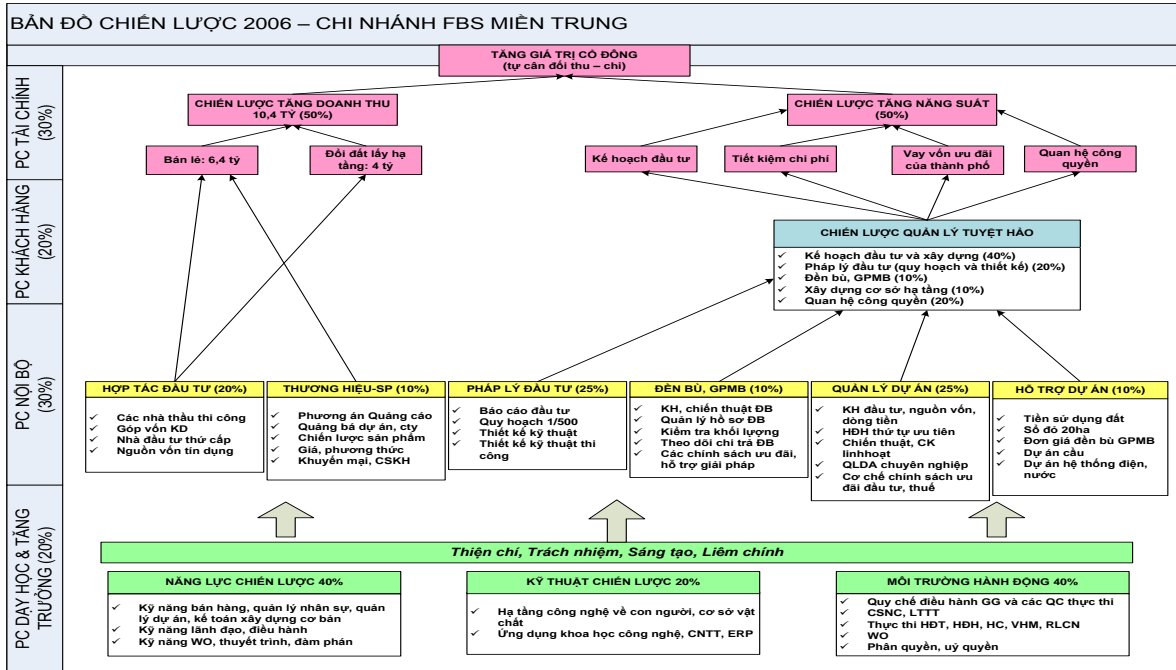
BẢN ĐỒ CHIẾN LƯỢC 2006 – CHI NHÁNH FBS MIỀN TRUNG

PC TÀI CHÍNH (30%)

PC KHÁCH HÀNG (20%)

PC NỘI BỘ (30%)

PC DẠY HỌC & TĂNG TRƯỞNG (20%)

TĂNG GIÁ TRỊ CỔ ĐÔNG
(tự cân đối thu – chi)

CHIẾN LƯỢC TĂNG DOANH THU
10,4 TỶ (50%)

CHIẾN LƯỢC TĂNG NĂNG SUẤT
(50%)

Bán lẻ: 6,4 tỷ

Đổi đất lấy hạ tầng: 4 tỷ

Kế hoạch đầu tư

Tiết kiệm chi phí

Vay vốn ưu đãi của thành phố

Quan hệ công quyền

CHIẾN LƯỢC QUẢN LÝ TUYỆT HẢO

Kế hoạch đầu tư và xây dựng (40%)
Pháp lý đầu tư (quy hoạch và thiết kế) (20%)
Đền bù, GPMB (10%)
Xây dựng cơ sở hạ tầng (10%)
Quan hệ công quyền (20%)

HỢP TÁC ĐẦU TƯ (20%)
Các nhà thầu thi công
Góp vốn KD
Nhà đầu tư thứ cấp
Nguồn vốn tín dụng

THƯƠNG HIỆU-SP (10%)
Phương án Quảng cáo
Quảng bá dự án, cty
Chiến lược sản phẩm
Giá, phương thức
Khuyến mại, CSKH

PHÁP LÝ ĐẦU TƯ (25%)
Báo cáo đầu tư
Quy hoạch 1/500
Thiết kế kỹ thuật
Thiết kế kỹ thuật thi công

ĐỀN BÙ, GPMB (10%)
KH, chiến thuật ĐB
Quản lý hồ sơ ĐB
Kiểm tra khối lượng
Theo dõi chi trả ĐB
Các chính sách ưu đãi, hỗ trợ giải pháp

QUẢN LÝ DỰ ÁN (25%)
KH đầu tư, nguồn vốn, dòng tiền
HĐH thứ tự ưu tiên
Chiến thuật, CK linhhoạt
QLDA chuyên nghiệp
Cơ chế chính sách ưu đãi đầu tư, thuế

HỖ TRỢ DỰ ÁN (10%)
Tiền sử dụng đất
Sổ đỏ 20ha
Đơn giá đền bù GPMB
Dự án cầu
Dự án hệ thống điện, nước

Thiện chí, Trách nhiệm, Sáng tạo, Liêm chính

NĂNG LỰC CHIẾN LƯỢC 40%
Kỹ năng bán hàng, quản lý nhân sự, quản lý dự án, kế toán xây dựng cơ bản
Kỹ năng lãnh đạo, điều hành
Kỹ năng WO, thuyết trình, đàm phán

KỸ THUẬT CHIẾN LƯỢC 20%
Hạ tầng công nghệ về con người, cơ sở vật chất
Ứng dụng khoa học công nghệ, CNTT, ERP

MÔI TRƯỜNG HÀNH ĐỘNG 40%
Quy chế điều hành GG và các QC thực thi
CSNC, LTTT
Thực thi HĐT, HĐH, HC, VHM, RLCN
WO
Phân quyền, uỷ quyền